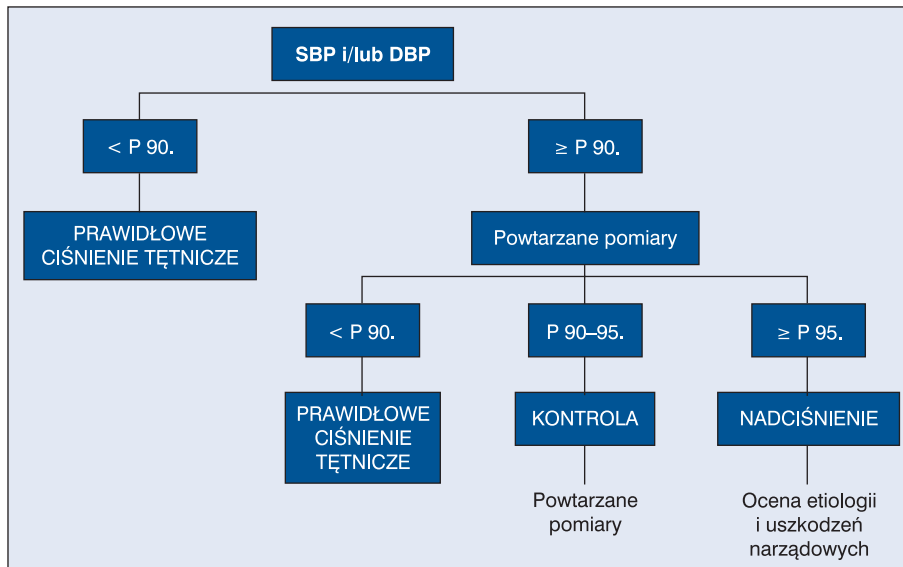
SBP i/lub DBP

< P 90.

≥ P 90.

PRAWIDŁOWE CIŚNIENIE TĘTNICZE

Powtarzane pomiary

< P 90.

P 90–95.

≥ P 95.

PRAWIDŁOWE CIŚNIENIE TĘTNICZE

KONTROLA

NADCIŚNIENIE

Powtarzane pomiary

Ocena etiologii i uszkodzeń narządowych